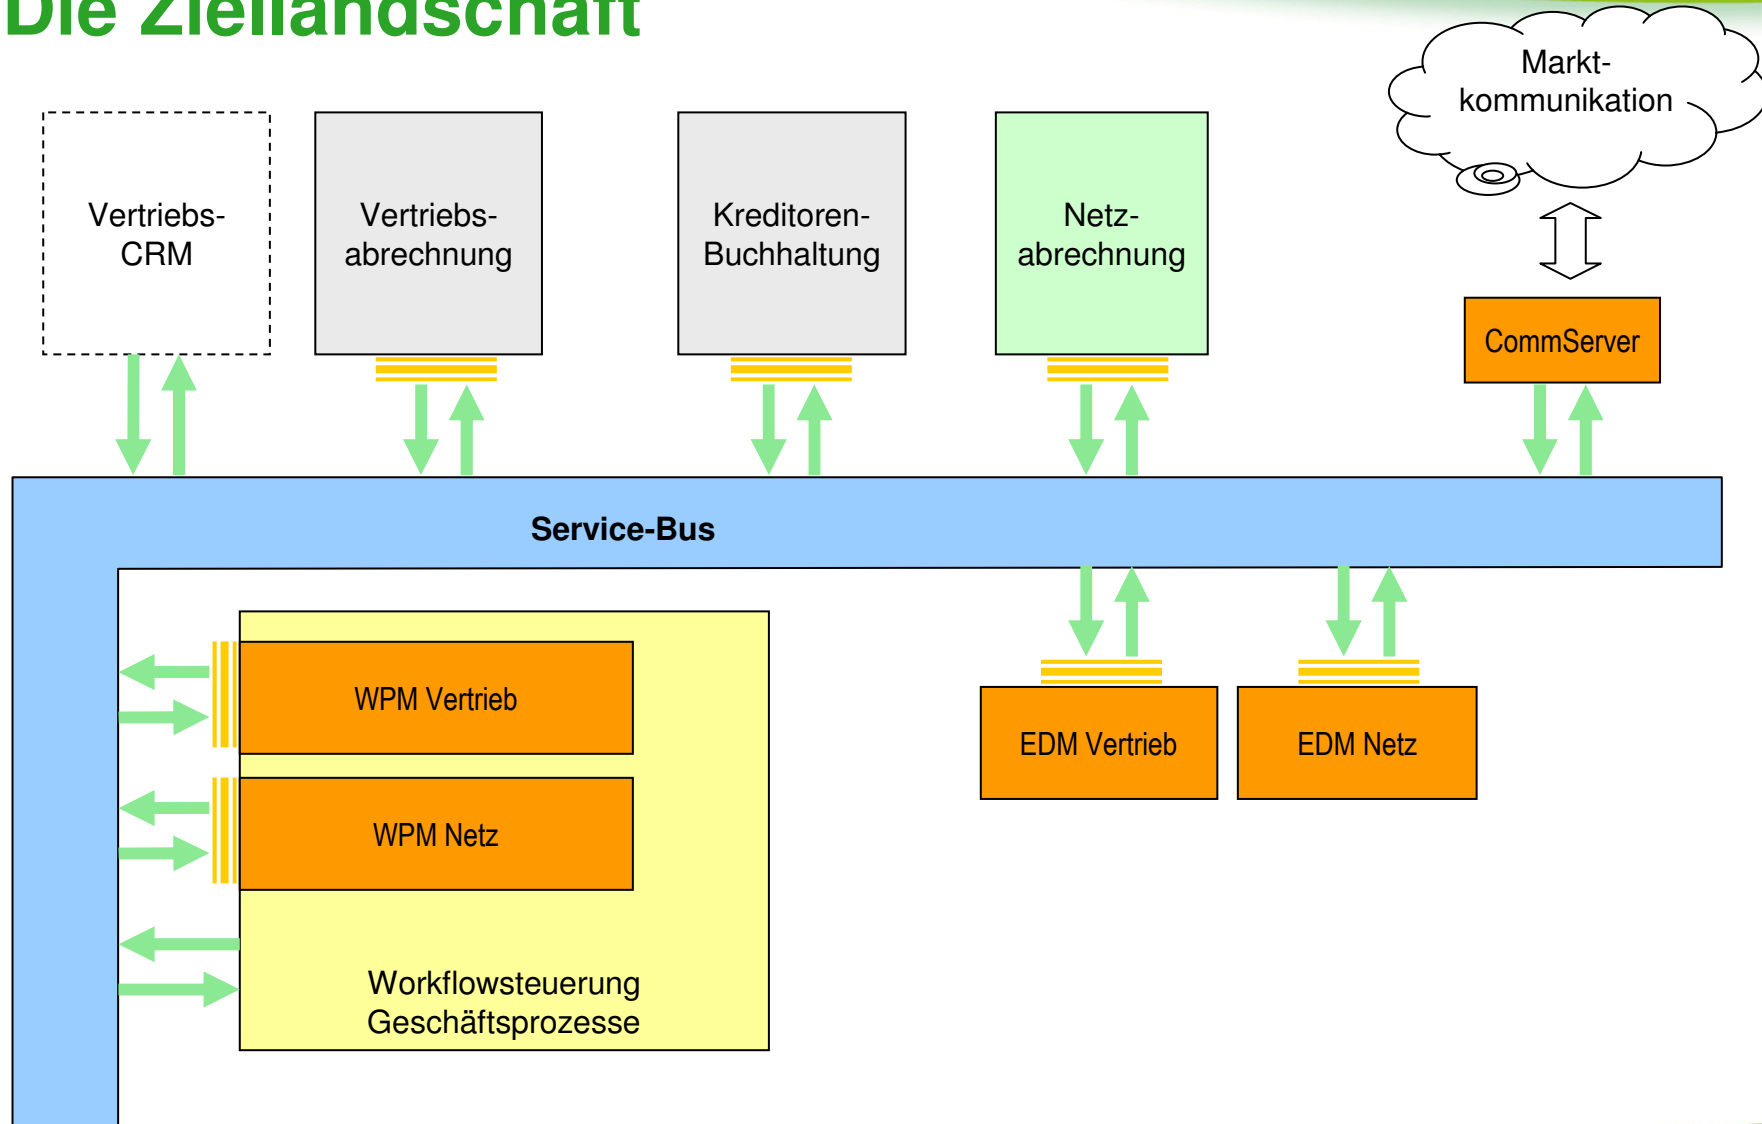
Die Ziellandschaft

Markt-
kommunikation

Vertriebs-
CRM

Vertriebs-
abrechnung

Kreditoren-
Buchhaltung

Netz-
abrechnung

CommServer

Service-Bus

WPM Vertrieb

WPM Netz

Workflowsteuerung
Geschäftsprozesse

EDM Vertrieb

EDM Netz